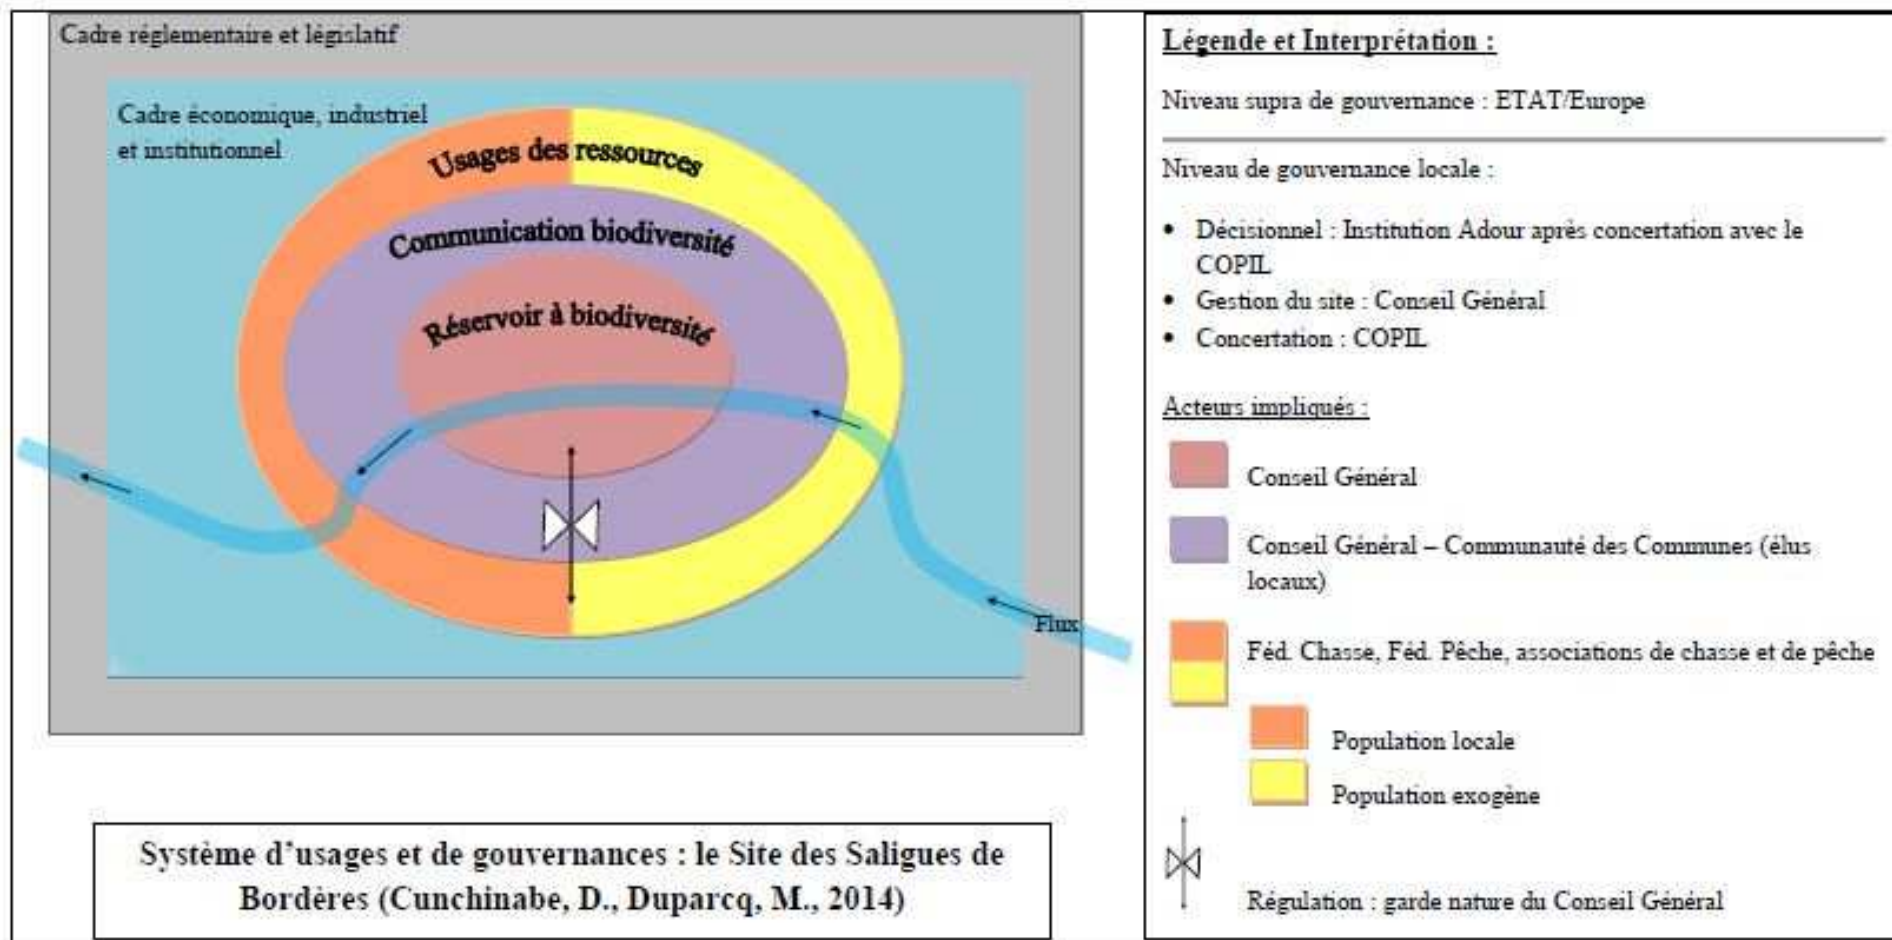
Cadre réglementaire et législatif

Cadre économique, industriel et institutionnel

Usages des ressources

Communication biodiversité

Réservoir à biodiversité

Flux

Système d'usages et de gouvernances : le Site des Saligues de Bordères (Cunchinabe, D., Duparcq, M., 2014)

Légende et Interprétation :

Niveau supra de gouvernance : ETAT/Europe

Niveau de gouvernance locale :

• Décisionnel : Institution Adour après concertation avec le COPIL
• Gestion du site : Conseil Général
• Concertation : COPIL

Acteurs impliqués :

Conseil Général

Conseil Général – Communauté des Communes (élus locaux)

Féd. Chasse, Féd. Pêche, associations de chasse et de pêche

Population locale

Population exogène

Régulation : garde nature du Conseil Général